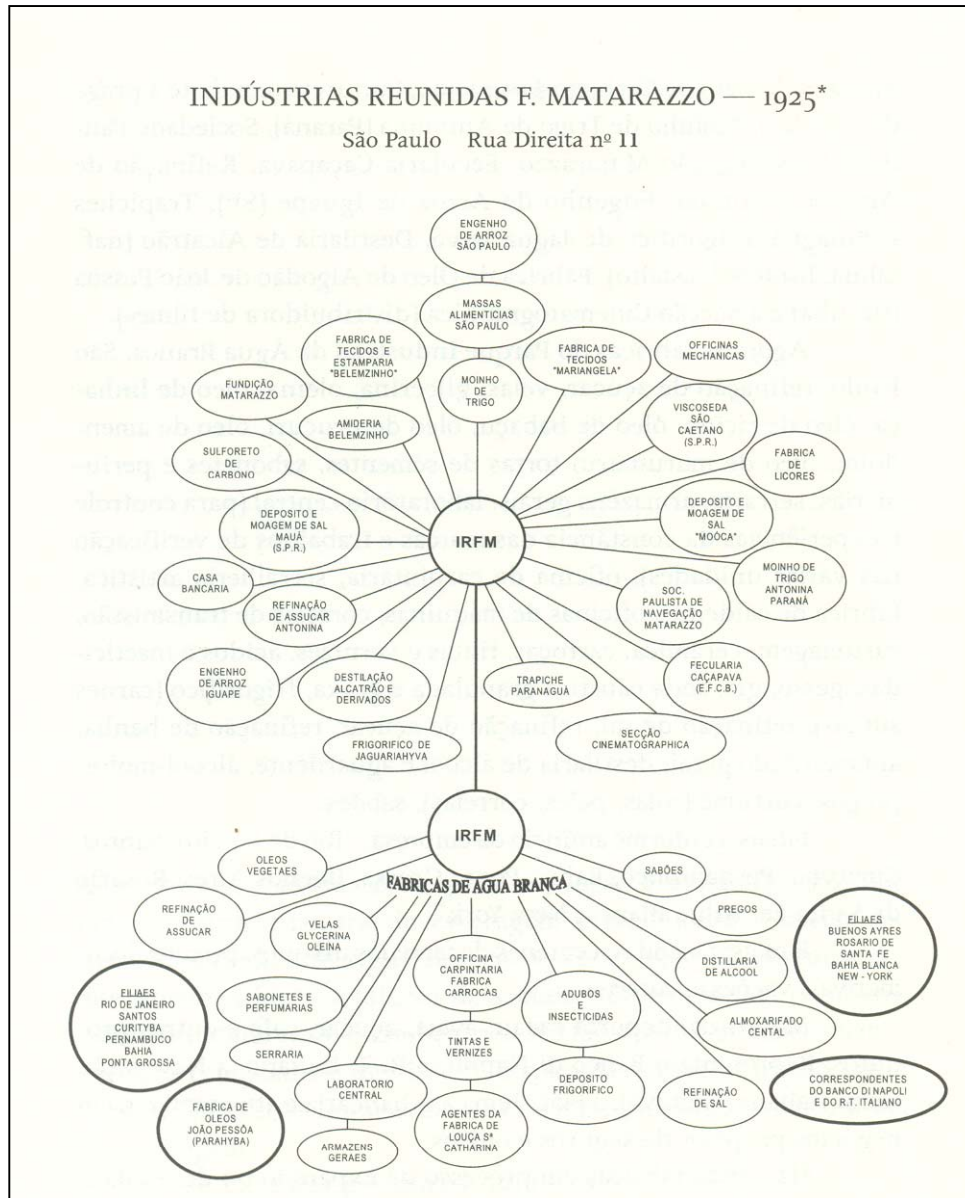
INDÚSTRIAS REUNIDAS F. MATARAZZO — 1925*

São Paulo Rua Direita nº 11

ENGENHO DE ARROZ SÃO PAULO

MASSAS ALIMENTICIAS SÃO PAULO

FABRICA DE TECIDOS E ESTAMPARIA "BELEMZINHO"

MOINHO DE TRIGO

FABRICA DE TECIDOS "MARIANGELA"

OFFICINAS MECHANICAS

FUNDIÇÃO MATARAZZO

AMIDERIA BELEMZINHO

VISCOSEDA SÃO CAETANO (S.P.R.)

SULFORETO DE CARBONO

FABRICA DE LICORES

DEPOSITO E MOAGEM DE SAL MAUÁ (S.P.R.)

IRFM

DEPOSITO E MOAGEM DE SAL "MOÓCA"

CASA BANCARIA

MOINHO DE TRIGO ANTONINA PARANÁ

REFINAÇÃO DE ASSUCAR ANTONINA

SOC. PAULISTA DE NAVEGAÇÃO MATARAZZO

ENGENHO DE ARROZ IGUAPE

TRAPICHE PARANAGUÁ

FECULARIA CAÇAPAVA (E.F.C.B.)

DESTILAÇÃO ALCATRÃO E DERIVADOS

SECÇÃO CINEMATOGRAPHICA

FRIGORIFICO DE JAGUARIAHYVA

IRFM

OLEOS VEGETAES

FABRICAS DE AGUA BRANCA

SABÕES

REFINAÇÃO DE ASSUCAR

PREGOS

VELAS GLYCERINA OLEINA

FILIAES BUENOS AYRES ROSARIO DE SANTA FE BAHIA BLANCA NEW YORK

OFFICINA CARPINTARIA FABRICA CARROCAS

DISTILLARIA DE ALCOOL

FILIAES RIO DE JANEIRO SANTOS CURITYBA PERNAMBUCO BAHIA PONTA GROSSA

SABONETES E PERFUMARIAS

ADUBOS E INSECTICIDAS

ALMOXARIFADO CENTAL

TINTAS E VERNIZES

SERRARIA

LABORATORIO CENTRAL

DEPOSITO FRIGORIFICO

REFINAÇÃO DE SAL

CORRESPONDENTES DO BANCO DI NAPOLI E DO R.T. ITALIANO

FABRICA DE OLEOS JOÃO PESSÔA (PARAHYBA)

AGENTES DA FABRICA DE LOUÇA Sª CATHARINA

ARMAZENS GERAES